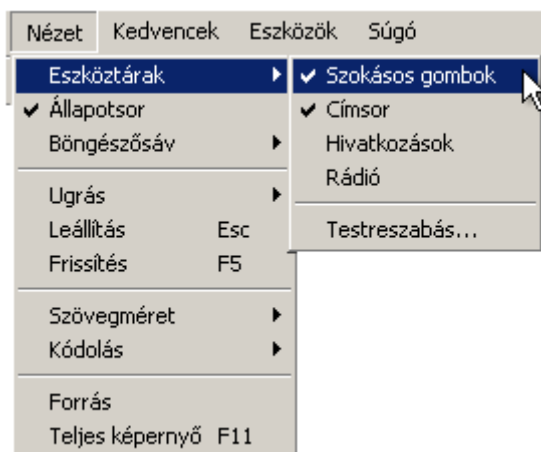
Nézet Kedvencek Eszközök Súgó

Eszköztárak
✔ Állapotsor
Böngészősáv

Ugrás
Leállítás Esc
Frissítés F5

Szövegméret
Kódolás

Forrás
Teljes képernyő F11

✔ Szokásos gombok
✔ Címsor
Hivatkozások
Rádió

Testreszabás...